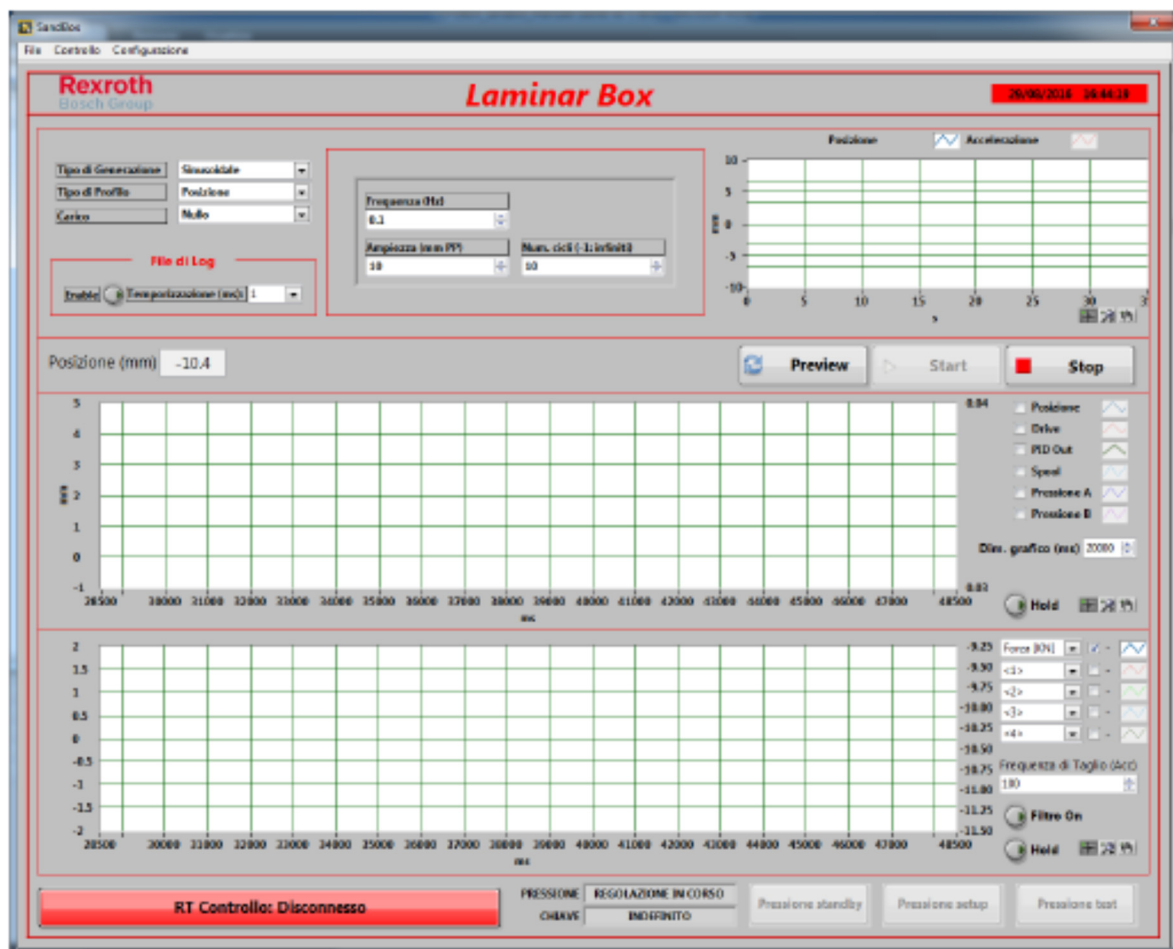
SandBox

File Controllo Configurazione

Rexroth
Bosch Group

Laminar Box

20/06/2018 16:44:18

Tipo di Generazione Sinusoidale
Tipo di Profilo Posizione
Carico Nullo

File di Log
Enable Temporizzazione (ms) 1

Frequenza (Hz)
0.1
Ampiezza (mm PP)
10
Num. cicli (-1: infiniti)
10

Posizione Accelerazione

10
5
0
-5
-10
0 5 10 15 20 25 30 3
s
mm

Posizione (mm) -10.4

Preview Start Stop

5
4
3
2
1
0
-1
mm
28500 30000 31000 32000 33000 34000 35000 36000 37000 38000 39000 40000 41000 42000 43000 44000 45000 46000 47000 48500
ms
0.04
0.03

Posizione
Drive
PID Out
Speed
Pressione A
Pressione B

Dim. grafico (ms) 20000

Hold

2
1.5
1
0.5
0
-0.5
-1
-1.5
-2
28500 30000 31000 32000 33000 34000 35000 36000 37000 38000 39000 40000 41000 42000 43000 44000 45000 46000 47000 48500
ms
-9.25
-9.50
-9.75
-10.00
-10.25
-10.50
-10.75
-11.00
-11.25
-11.50

Force [KN]
<1>
<2>
<3>
<4>

Frequenza di Taglio (Acc)
100

Filtro On

Hold

RT Controllo: Disconnesso

PRESSIONE REGOLAZIONE IN CORSO
CHIAVE INDEFINITO

Pressione standby Pressione setup Pressione test